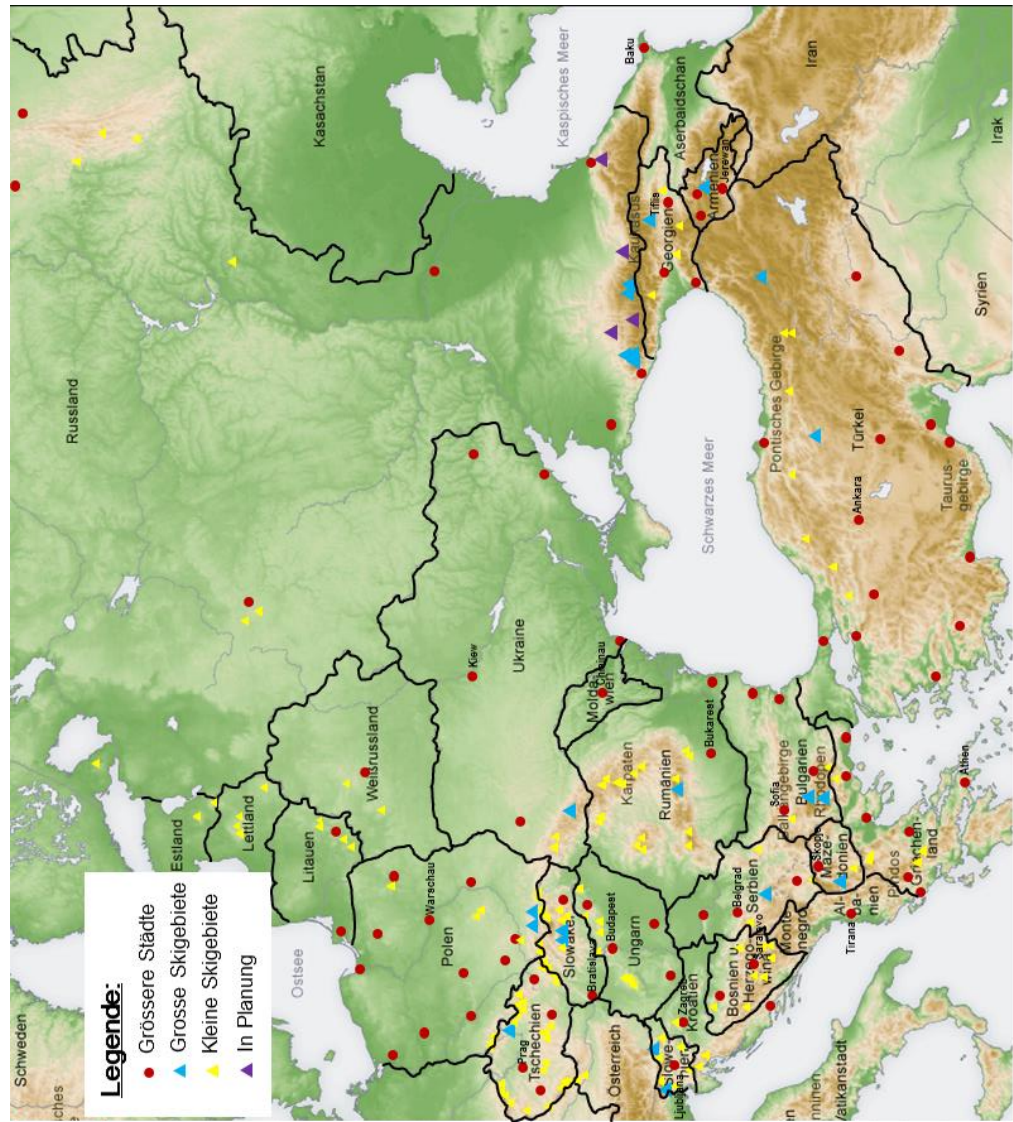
Legende:
Grössere Städte
Grosse Skigebiete
Kleine Skigebiete
In Planung

Schweden
Ostsee
Estland
Lettland
Litauen
Weissrussland
Russland
Kasachstan
Kaspisches Meer
Baku
Aserbaidschan
Iran
Irak
Armenien
Jerewan
Tiflis
Georgien
Kaukasus
Syrien
Türkei
Pontisches Gebirge
Ankara
Taurusgebirge
Schwarzes Meer
Ukraine
Kiew
Moldawien
Chisinau
Rumänien
Bukarest
Karpaten
Bulgarien
Sofia
Balkangebirge
Rhodopen
Athen
Griechenland
Pindos
Mazedonien
Skopje
Albanien
Tirana
Montenegro
Serbien
Belgrad
Bosnien u. Herzegowina
Sarajevo
Kroatien
Zagreb
Slowenien
Ljubljana
Ungarn
Budapest
Slowakei
Bratislava
Polen
Warschau
Tschechien
Prag
Österreich
Vatikanstadt